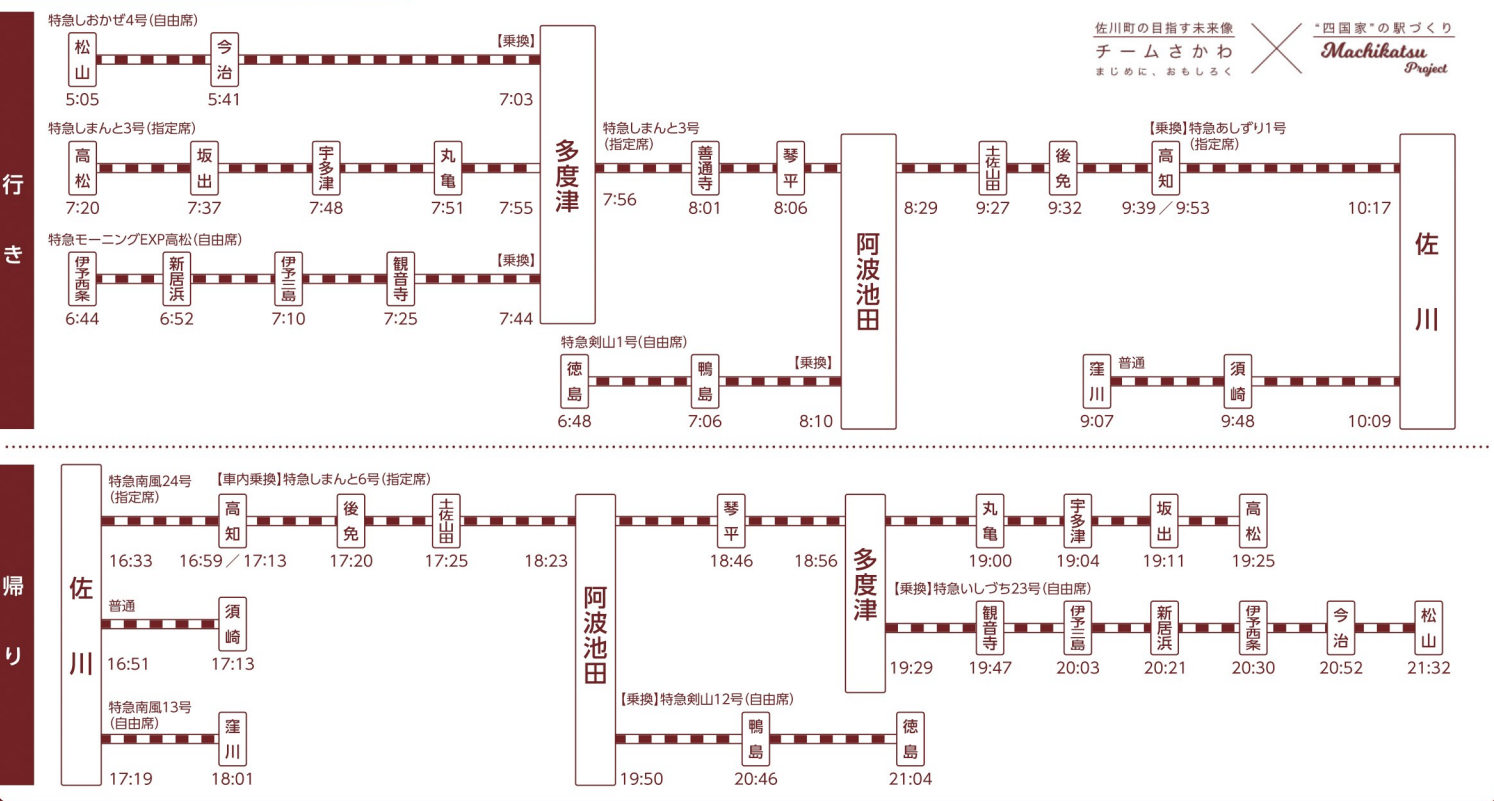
佐川町の目指す未来像
チームさかわ
まじめに、おもしろく

"四国家"の駅づくり
Machikatsu Project

行き

特急しおかぜ4号(自由席)
松山 5:05
今治 5:41
【乗換】
7:03

特急しまんと3号(指定席)
高松 7:20
坂出 7:37
宇多津 7:48
丸亀 7:51
7:55

特急モーニングEXP高松(自由席)
伊予西条 6:44
新居浜 6:52
伊予三島 7:10
観音寺 7:25
【乗換】
7:44

多度津

特急しまんと3号(指定席)
7:56
善通寺 8:01
琴平 8:06

特急剣山1号(自由席)
徳島 6:48
鴨島 7:06
【乗換】
8:10

阿波池田

8:29
土佐山田 9:27
後免 9:32
【乗換】特急あしずり1号(指定席)
高知 9:39／9:53
10:17

普通
窪川 9:07
須崎 9:48
10:09

佐川

帰り

佐川

特急南風24号(指定席)
16:33
【車内乗換】特急しまんと6号(指定席)
高知 16:59／17:13
後免 17:20
土佐山田 17:25
18:23

普通
16:51
須崎 17:13

特急南風13号(自由席)
17:19
窪川 18:01

阿波池田

琴平 18:46
18:56

【乗換】特急剣山12号(自由席)
19:50
鴨島 20:46
徳島 21:04

多度津

丸亀 19:00
宇多津 19:04
坂出 19:11
高松 19:25

【乗換】特急いしづち23号(自由席)
19:29
観音寺 19:47
伊予三島 20:03
新居浜 20:21
伊予西条 20:30
今治 20:52
松山 21:32